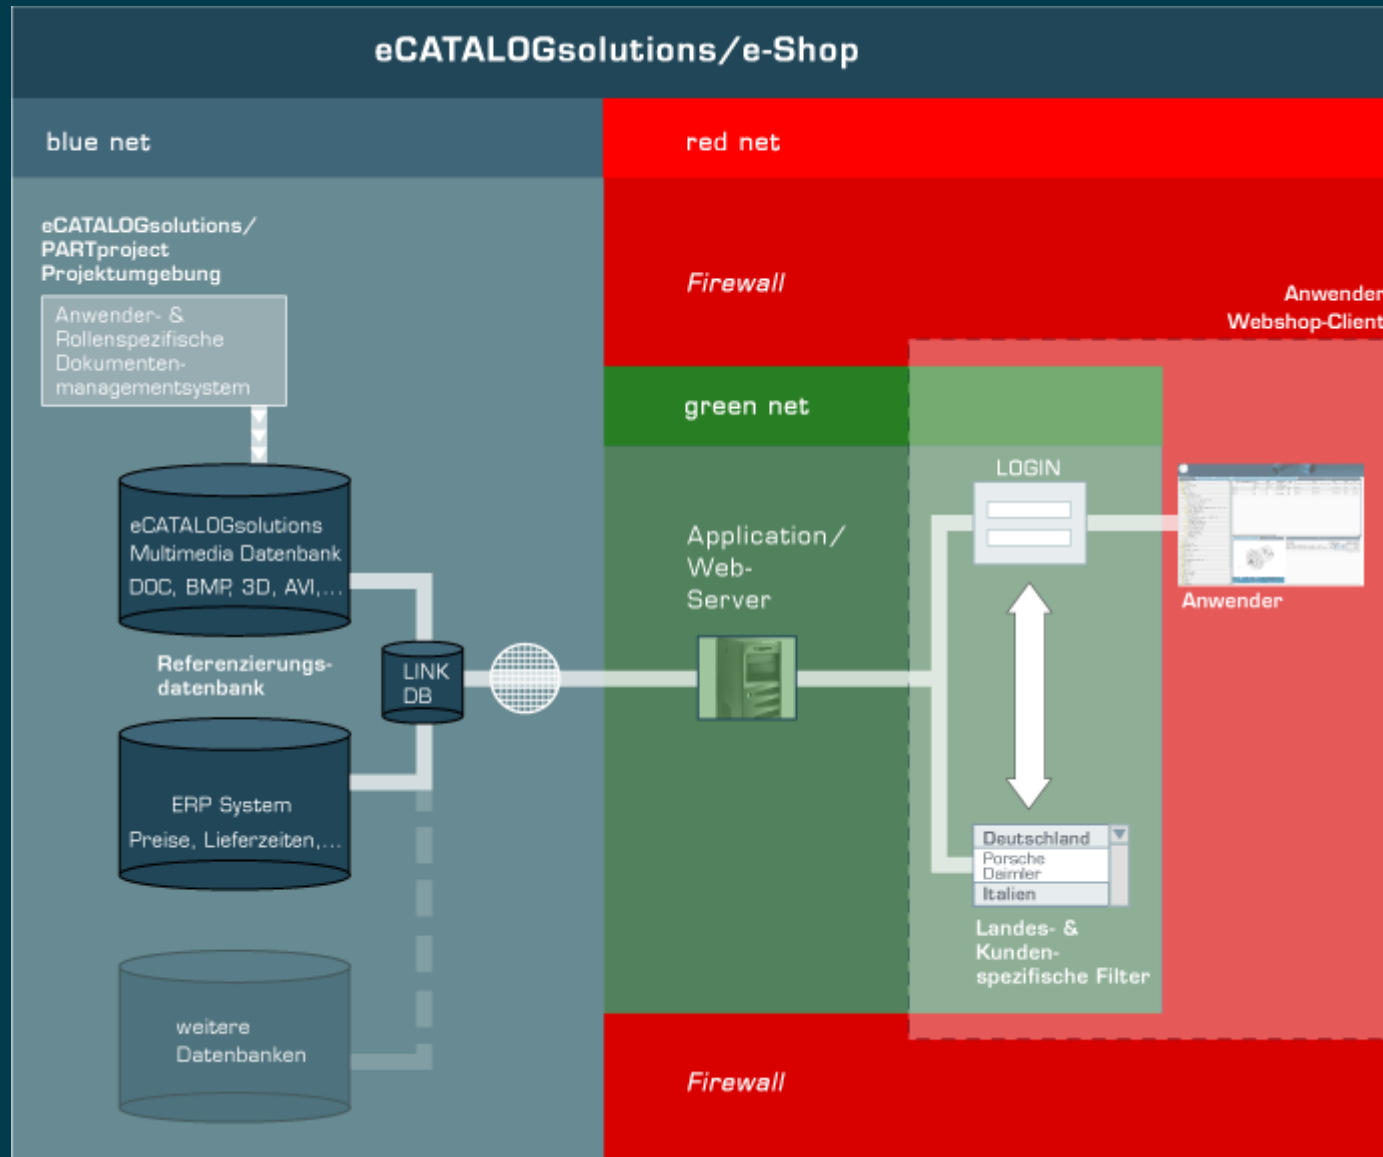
eCATALOGsolutions/e-Shop

blue net

red net

eCATALOGsolutions/ PARTproject Projektumgebung

Anwender- & Rollenspezifische Dokumentenmanagementsystem

Firewall

Anwender Webshop-Client

green net

LOGIN

eCATALOGsolutions Multimedia Datenbank DOC, BMP, 3D, AVI,...

Application/ Web- Server

Anwender

Referenzierungsdatenbank

LINK DB

ERP System Preise, Lieferzeiten,...

Deutschland
Porsche
Daimler
Italien

Landes- & Kundenspezifische Filter

weitere Datenbanken

Firewall